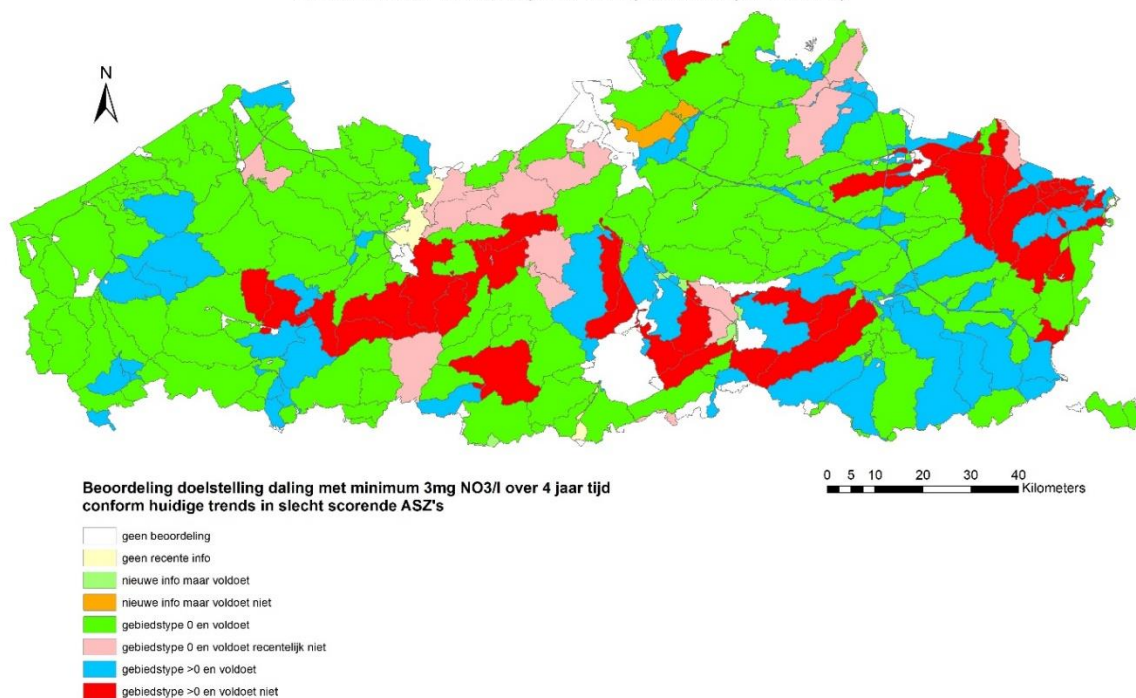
N

0 5 10 20 30 40 Kilometers

Beoordeling doelstelling daling met minimum 3mg NO3/l over 4 jaar tijd conform huidige trends in slecht scorende ASZ's

geen beoordeling
geen recente info
nieuwe info maar voldoet
nieuwe info maar voldoet niet
gebiedstype 0 en voldoet
gebiedstype 0 en voldoet recentelijk niet
gebiedstype >0 en voldoet
gebiedstype >0 en voldoet niet